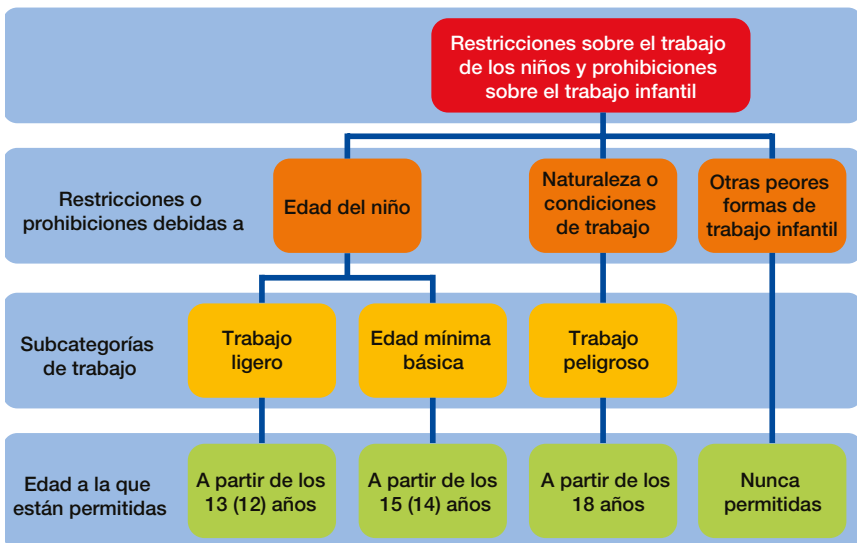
Restricciones sobre el trabajo de los niños y prohibiciones sobre el trabajo infantil

Restricciones o prohibiciones debidas a

Edad del niño

Naturaleza o condiciones de trabajo

Otras peores formas de trabajo infantil

Subcategorías de trabajo

Trabajo ligero

Edad mínima básica

Trabajo peligroso

Edad a la que están permitidas

A partir de los 13 (12) años

A partir de los 15 (14) años

A partir de los 18 años

Nunca permitidas